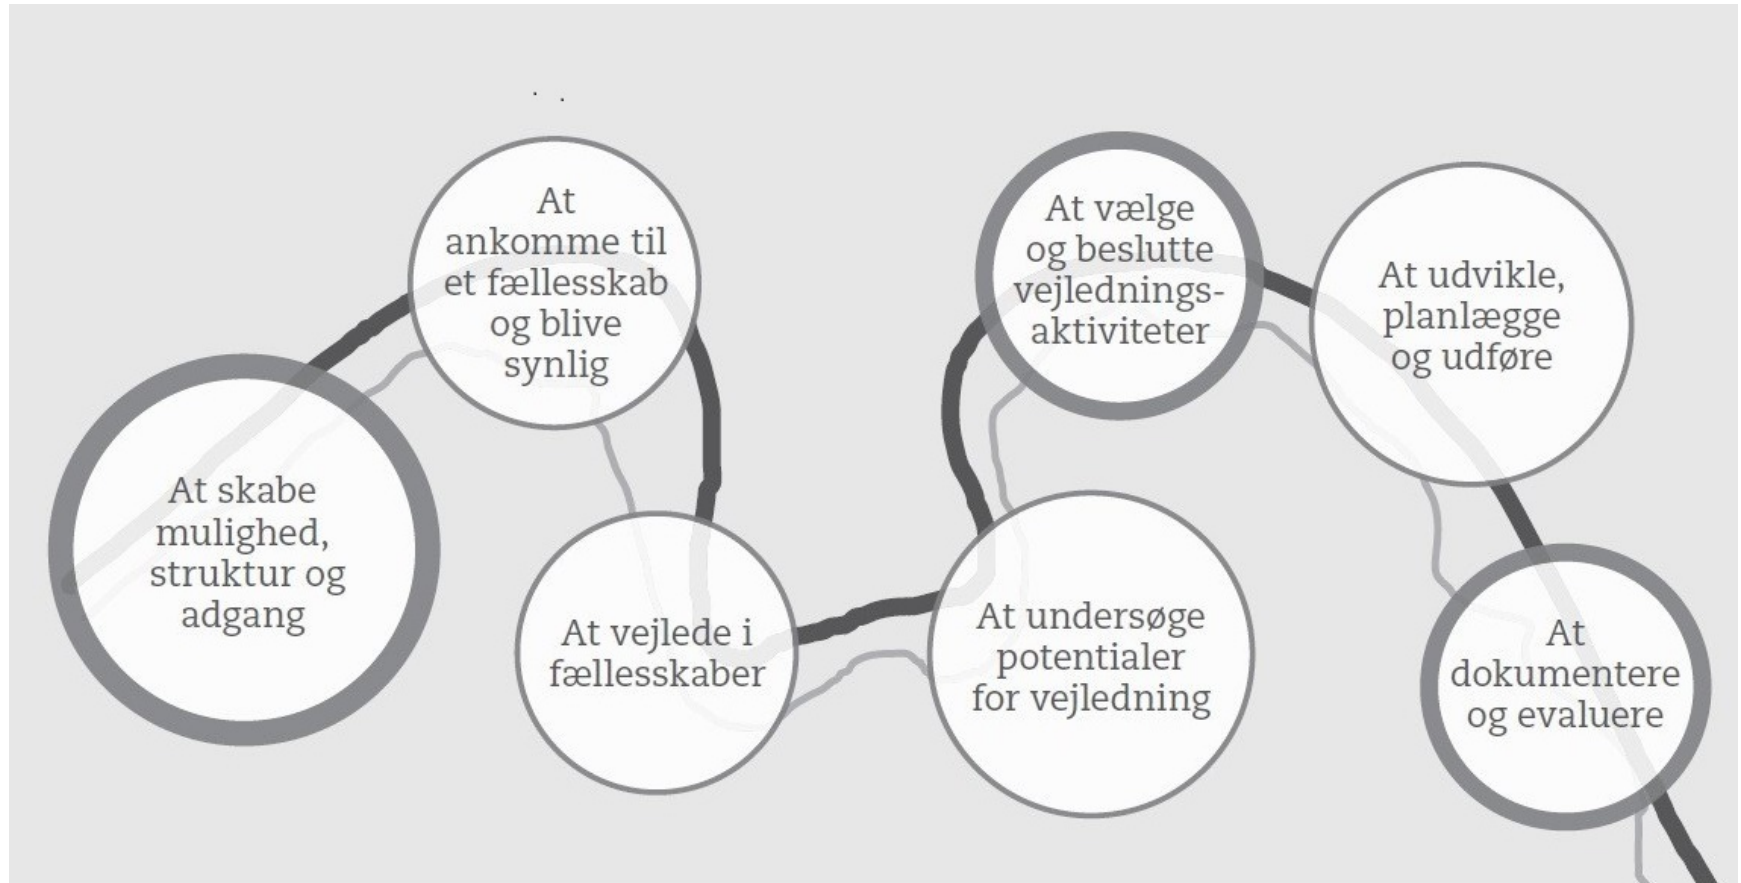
At skabe mulighed, struktur og adgang

At ankomme til et fællesskab og blive synlig

At vejlede i fællesskaber

At undersøge potentialer for vejledning

At vælge og beslutte vejledningsaktiviteter

At udvikle, planlægge og udføre

At dokumentere og evaluere